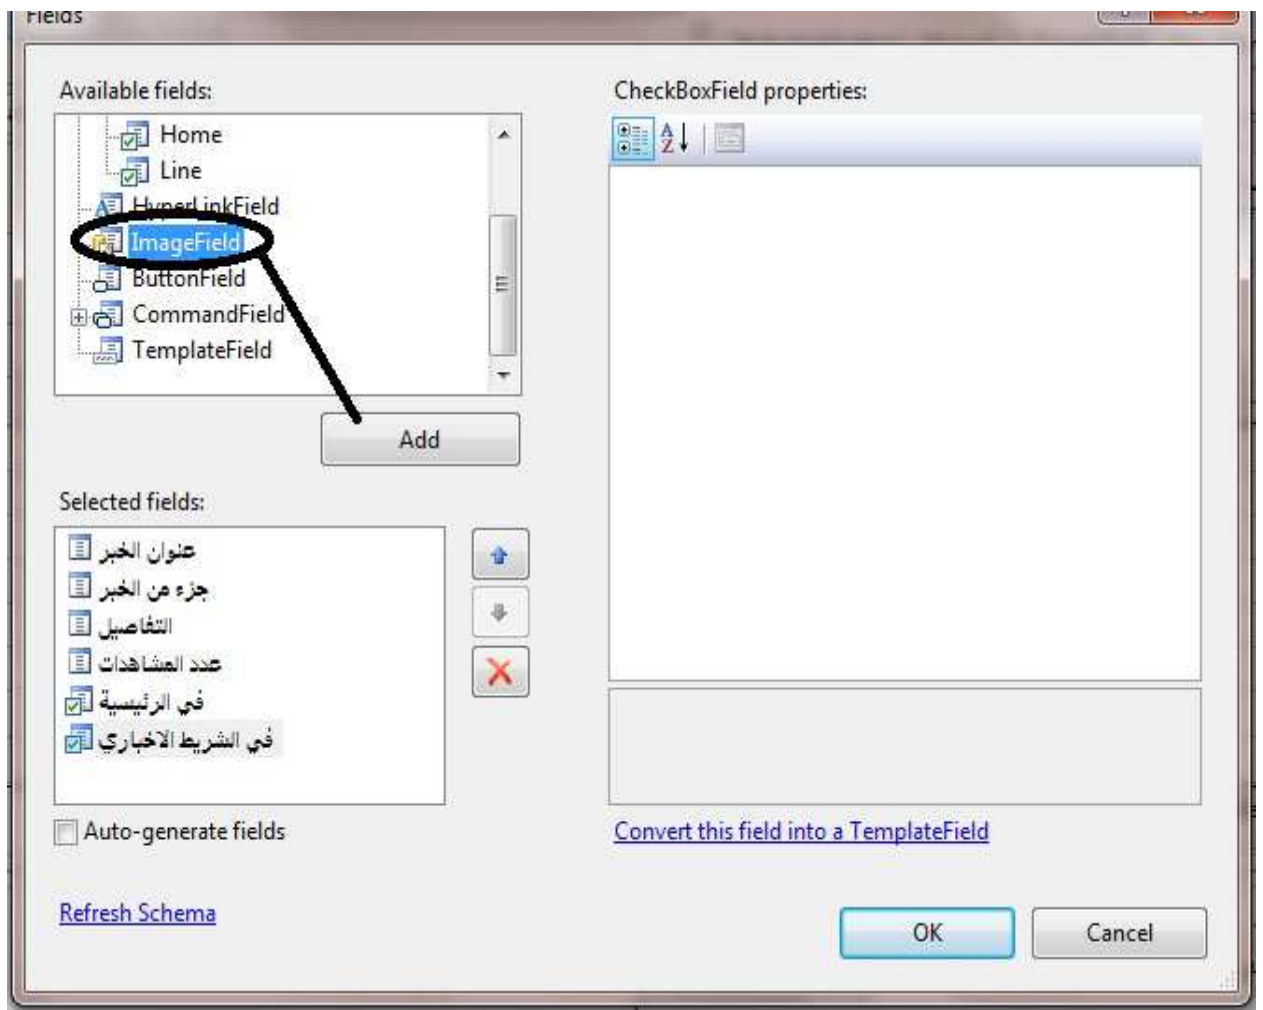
Fields

Available fields:

Home
Line
HyperLinkField
ImageField
ButtonField
CommandField
TemplateField

Add

Selected fields:

عنوان الخبر
جزء من الخبر
التفاصيل
عدد المشاهدات
في الرئيسية
في الشريط الاخباري

Auto-generate fields

Refresh Schema

CheckBoxField properties:

Convert this field into a TemplateField

OK
Cancel